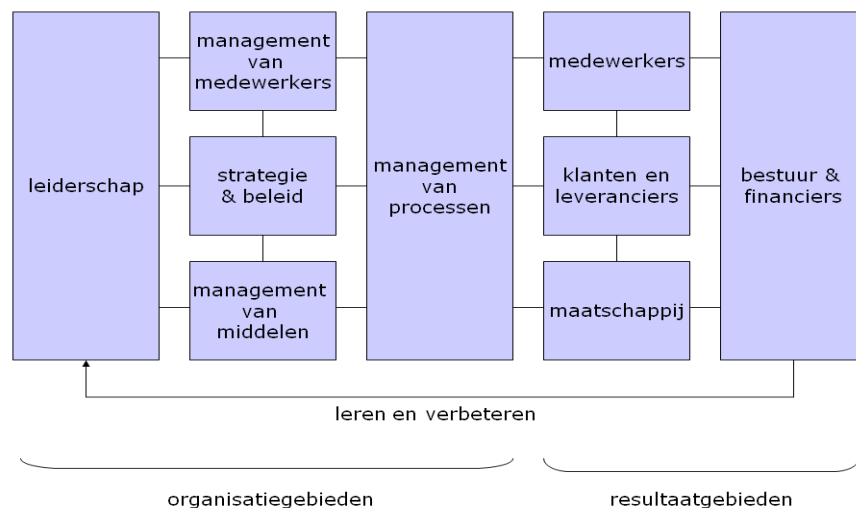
leiderschap

management van medewerkers

strategie & beleid

management van middelen

management van processen

medewerkers

klanten en leveranciers

maatschappij

bestuur & financiers

leren en verbeteren

organisatiegebieden

resultaatgebieden